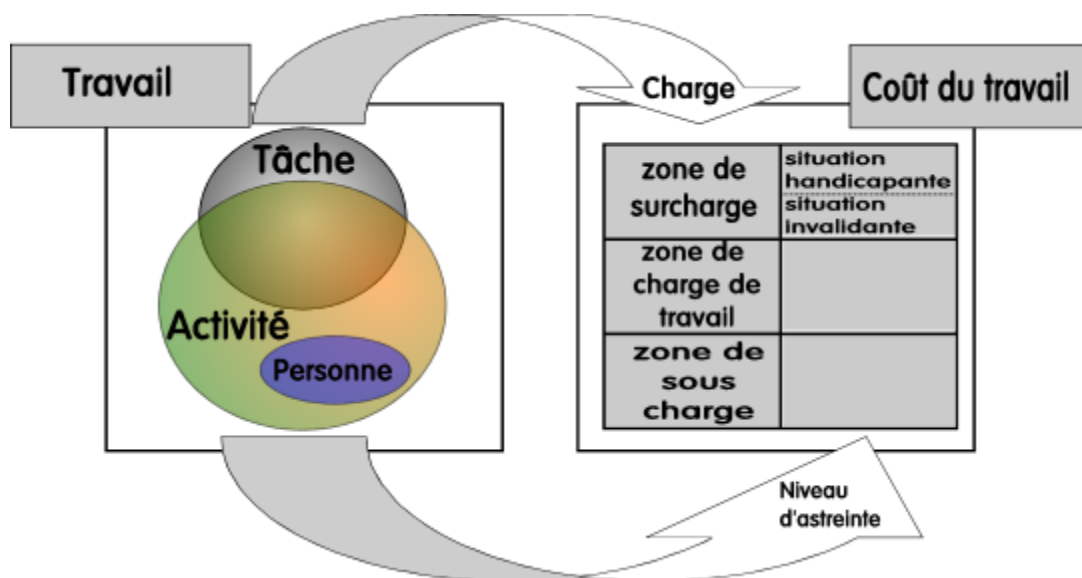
Travail

Tâche

Activité

Personne

Charge

Coût du travail

| zone de surcharge | situation handicapante<br>situation invalidante |
|---|---|
| zone de charge de travail | |
| zone de sous charge | |

Niveau d'astreinte